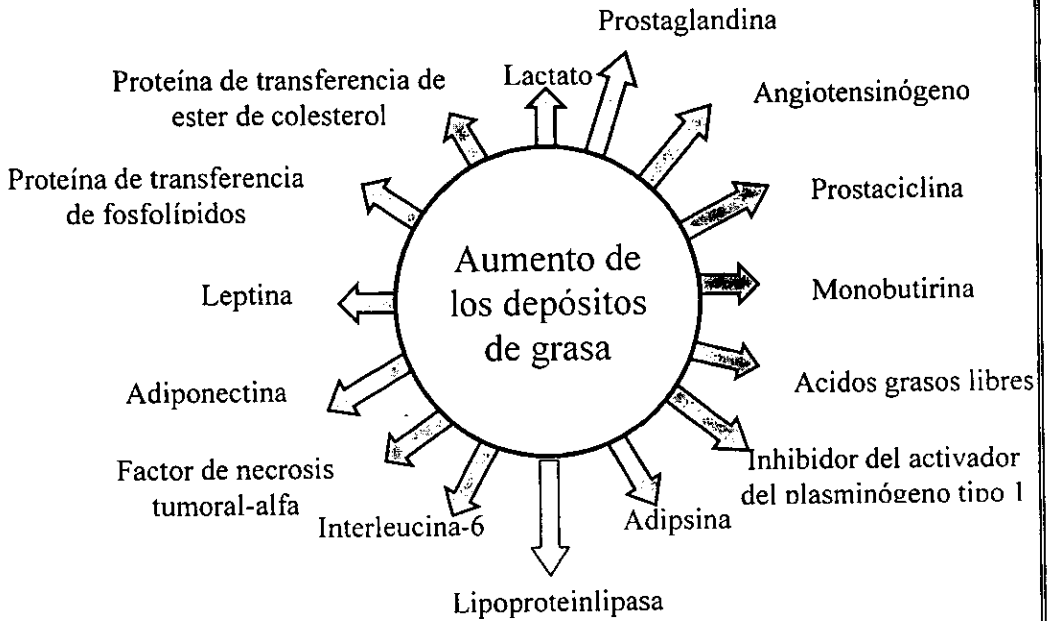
Aumento de los depósitos de grasa

Prostaglandina

Lactato

Proteína de transferencia de ester de colesterol

Angiotensinógeno

Proteína de transferencia de fosfolípidos

Prostaciclina

Leptina

Monobutirina

Acidos grasos libres

Adiponectina

Inhibidor del activador del plasminógeno tipo 1

Factor de necrosis tumoral-alfa

Interleucina-6

Adipsina

Lipoproteinlipasa